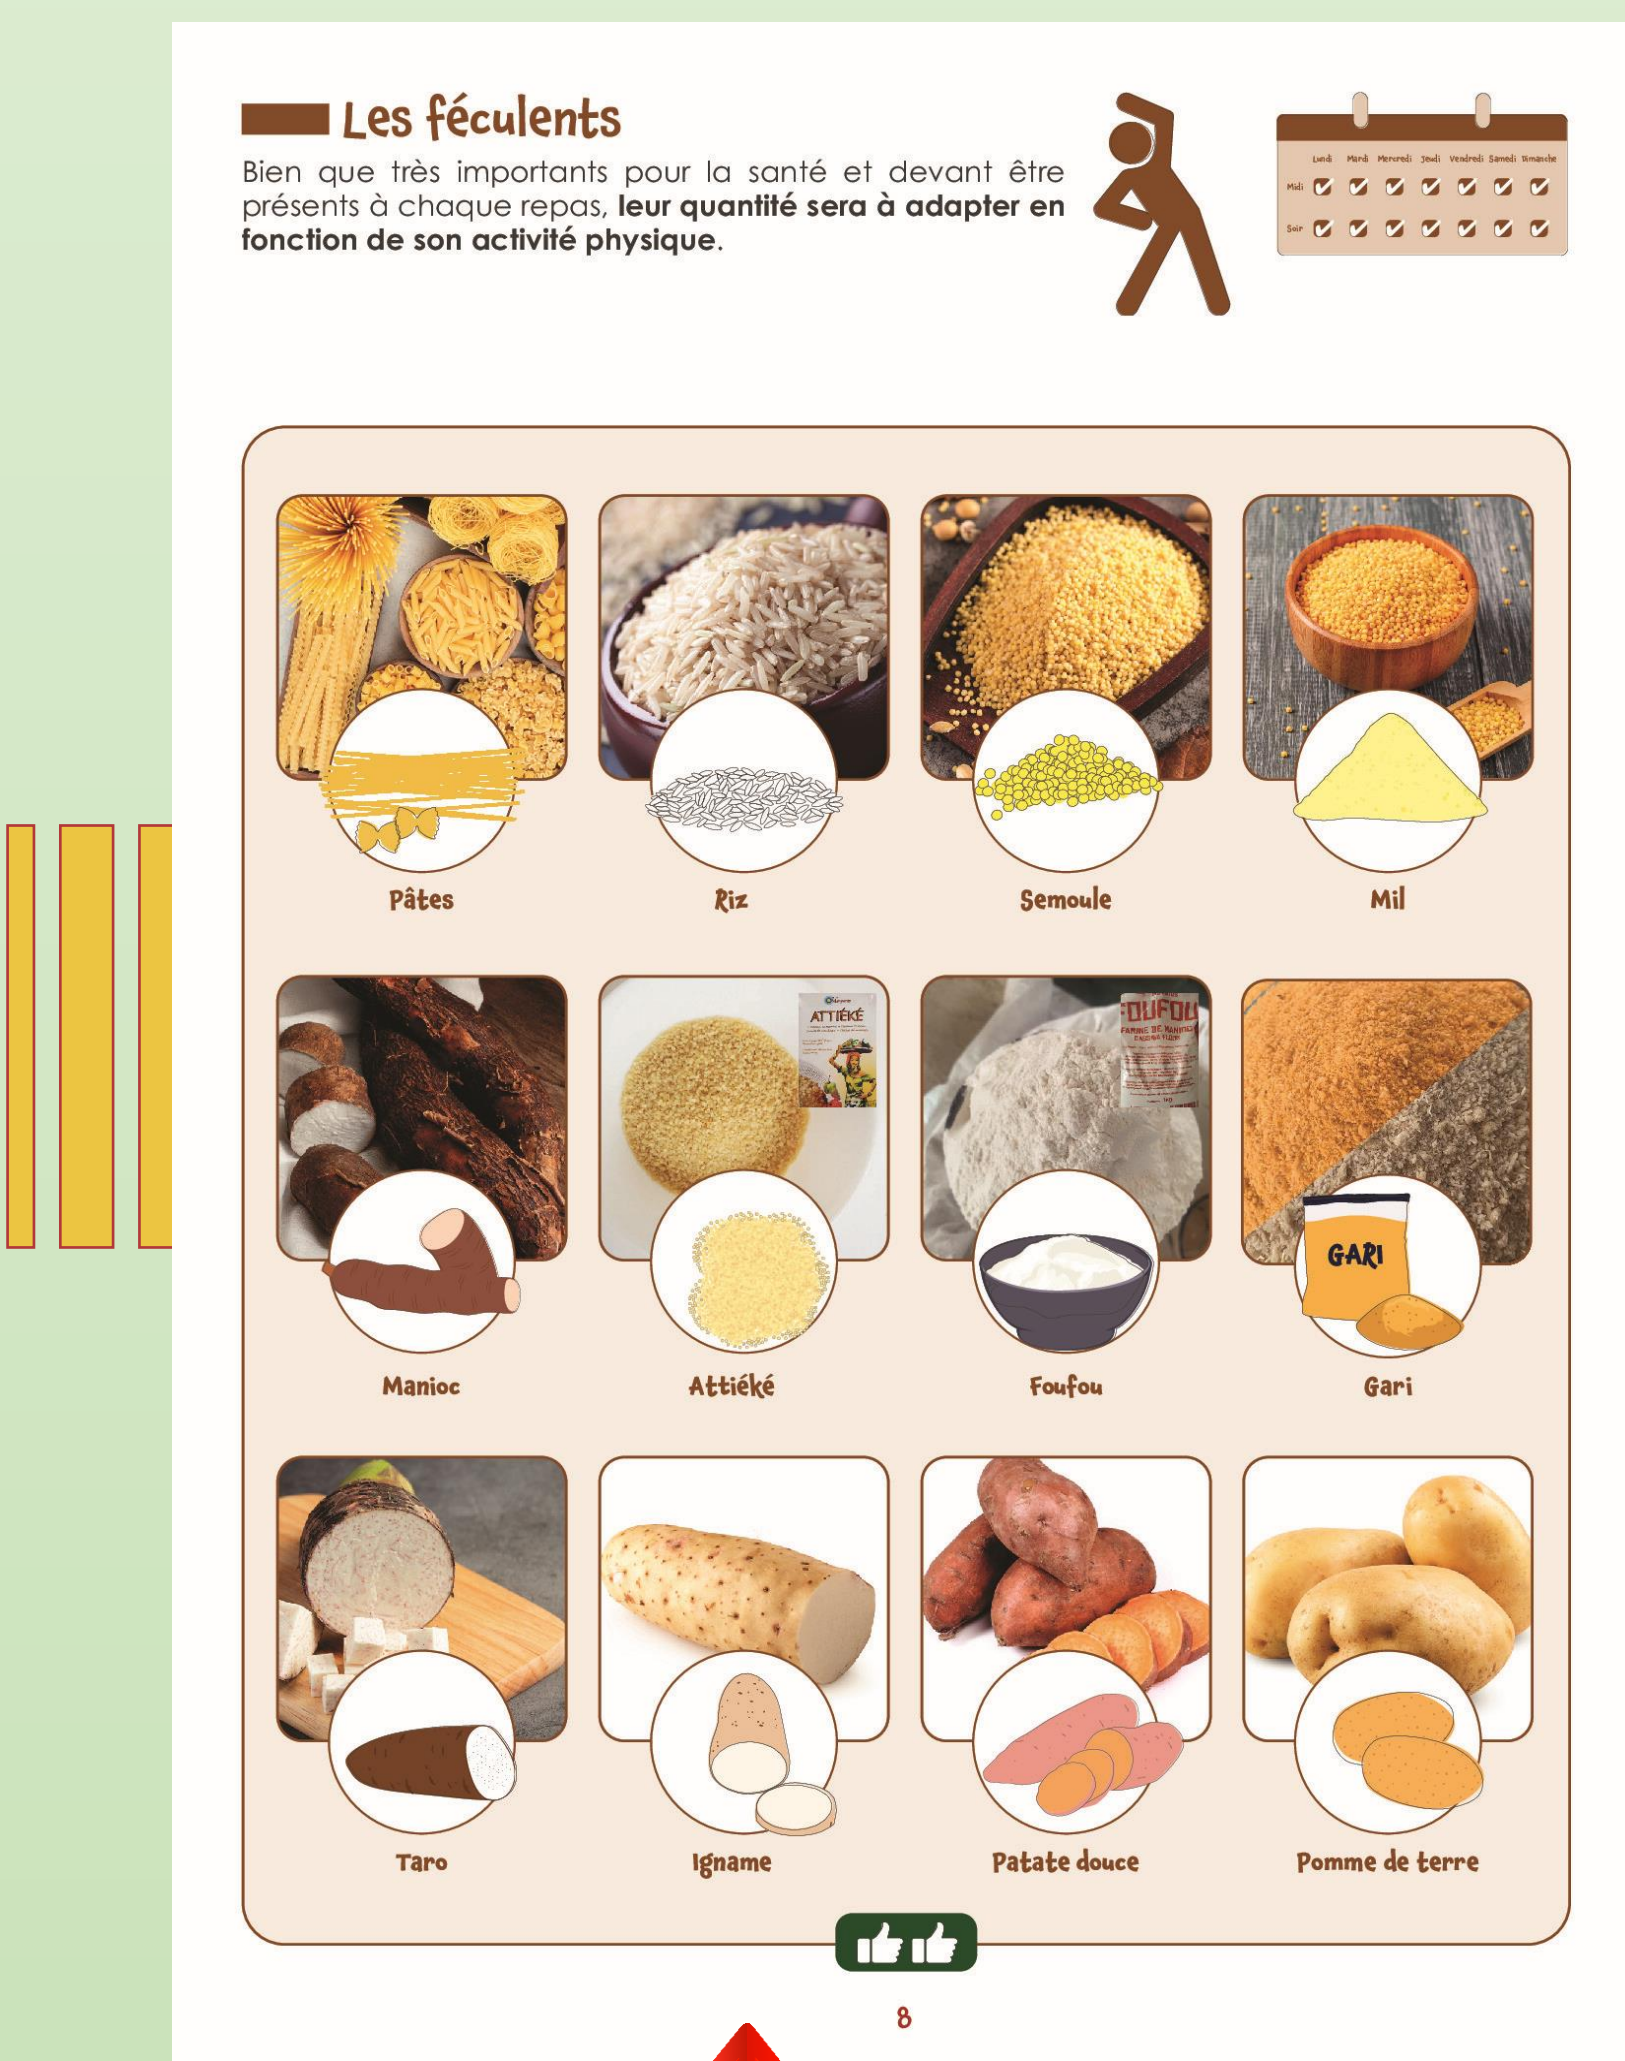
Les féculents

Bien que très importants pour la santé et devant être présents à chaque repas, **leur quantité sera à adapter en fonction de son activité physique**.

| | Lundi | Mardi | Mercredi | Jeudi | Vendredi | Samedi | Dimanche |
|---|---|---|---|---|---|---|---|
| Midi | ✔ | ✔ | ✔ | ✔ | ✔ | ✔ | ✔ |
| Soir | ✔ | ✔ | ✔ | ✔ | ✔ | ✔ | ✔ |

ATTIÉKÉ

FOUFOU
FARINE DE MANIOC

Pâtes
Riz
Semoule
Mil

Manioc
Attiéké
Foufou
GARI
Gari

Taro
Igname
Patate douce
Pomme de terre

8